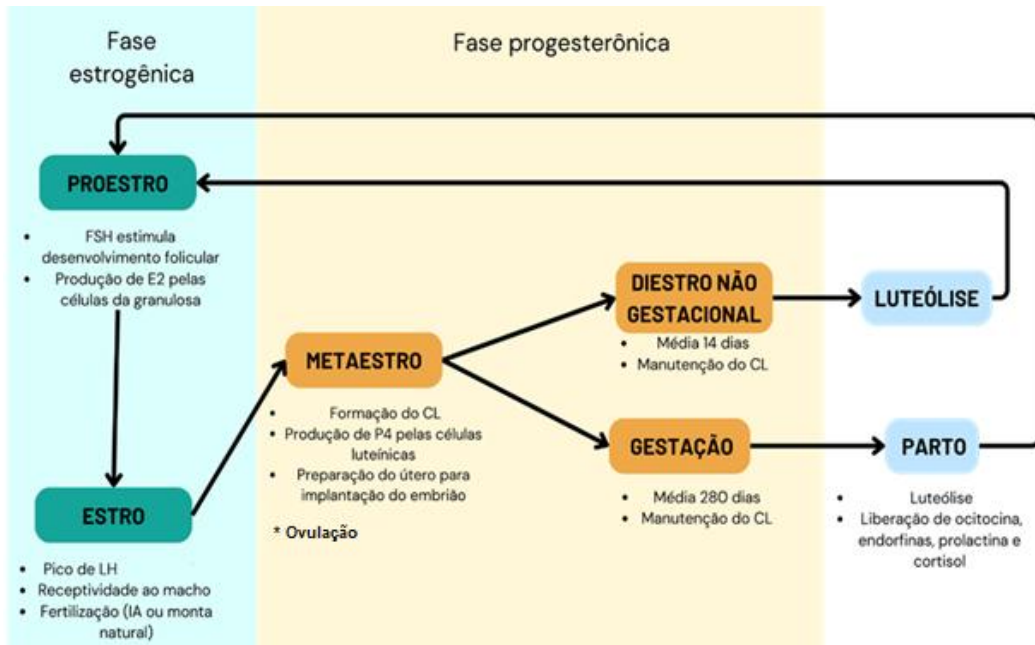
Fase estrogênica

Fase progesterônica

PROESTRO

- FSH estimula desenvolvimento folicular
- Produção de E2 pelas células da granulosa

ESTRO

- Pico de LH
- Receptividade ao macho
- Fertilização (IA ou monta natural)

METAESTRO

- Formação do CL
- Produção de P4 pelas células luteínicas
- Preparação do útero para implantação do embrião

* Ovulação

DIESTRO NÃO GESTACIONAL

- Média 14 dias
- Manutenção do CL

LUTEÓLISE

GESTAÇÃO

- Média 280 dias
- Manutenção do CL

PARTO

- Luteólise
- Liberação de ocitocina, endorfinas, prolactina e cortisol